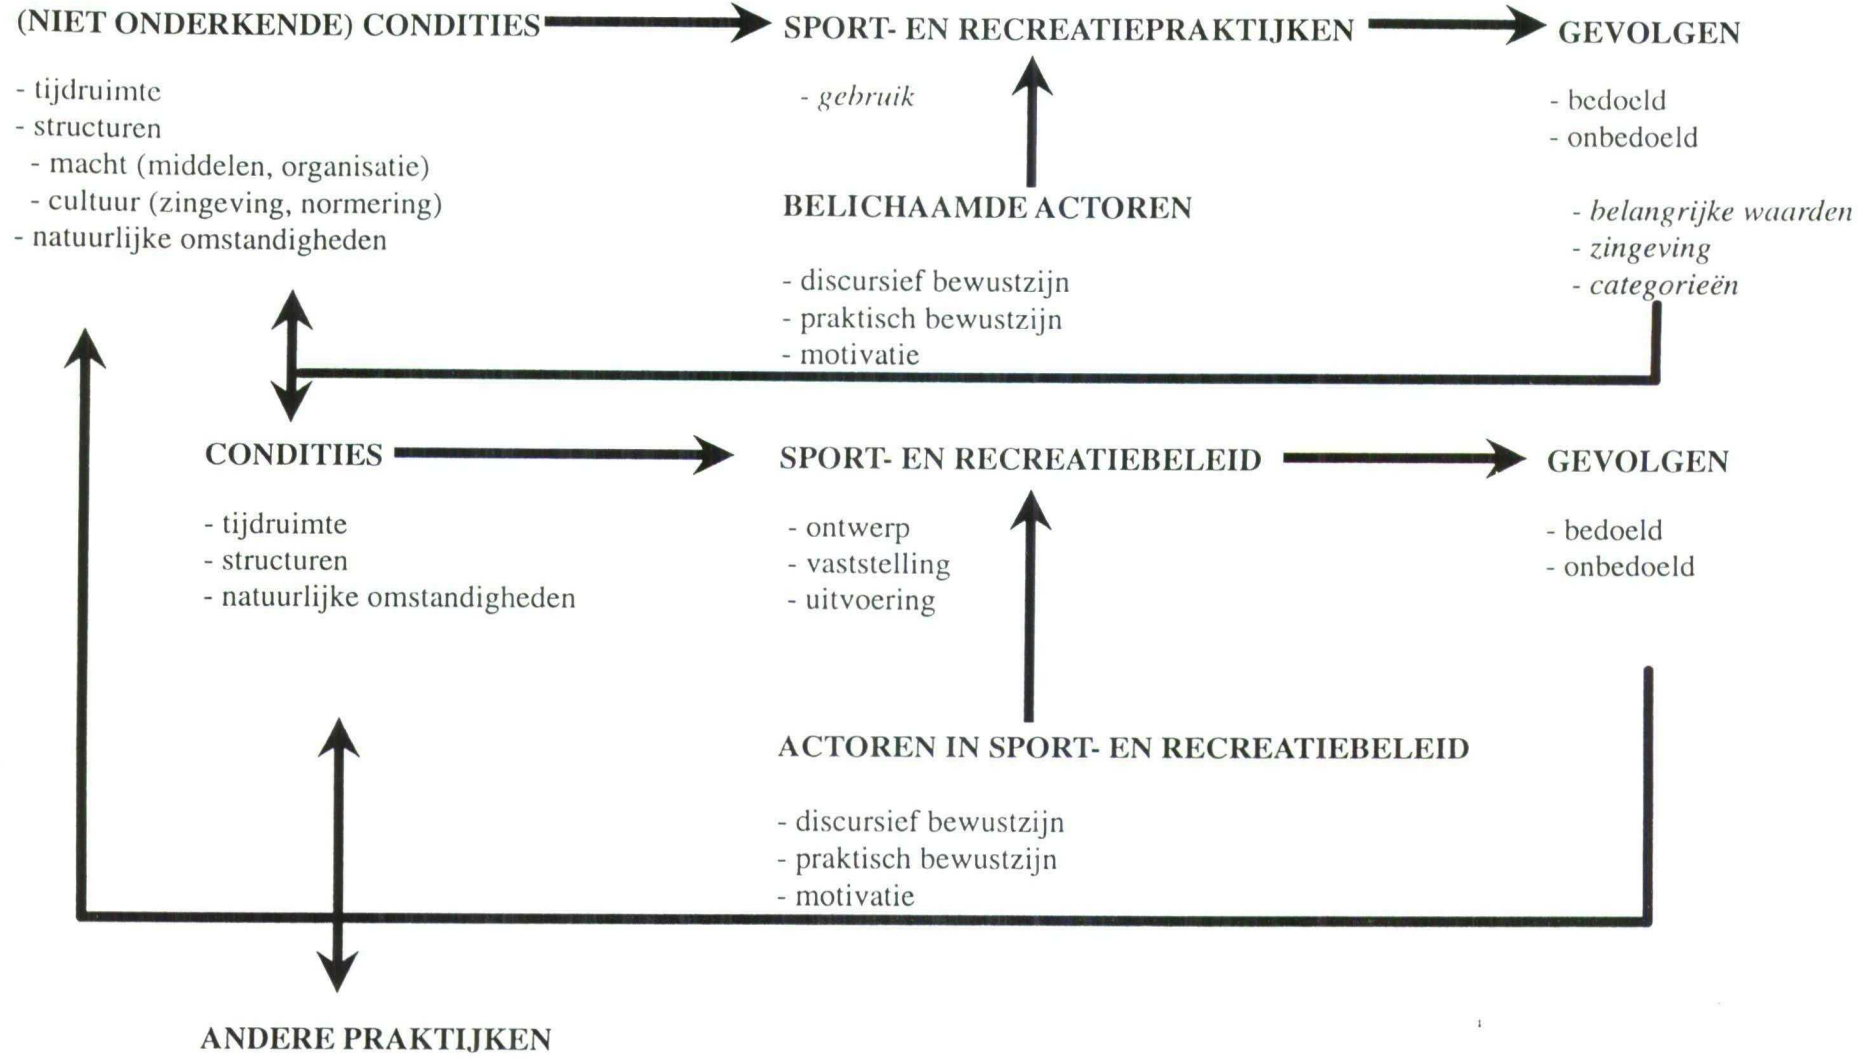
(NIET ONDERKENDE) CONDITIES

- tijdruimte
- structuren
- macht (middelen, organisatie)
- cultuur (zingeving, normering)
- natuurlijke omstandigheden

SPORT- EN RECREATIEPRAKTIJKEN

- gebruik

GEVOLGEN

- bedoeld
- onbedoeld

BELICHAAMDE ACTOREN

- discursief bewustzijn
- praktisch bewustzijn
- motivatie

- belangrijke waarden
- zingeving
- categorieën

CONDITIES

- tijdruimte
- structuren
- natuurlijke omstandigheden

SPORT- EN RECREATIEBELEID

- ontwerp
- vaststelling
- uitvoering

GEVOLGEN

- bedoeld
- onbedoeld

ACTOREN IN SPORT- EN RECREATIEBELEID

- discursief bewustzijn
- praktisch bewustzijn
- motivatie

ANDERE PRAKTIJKEN